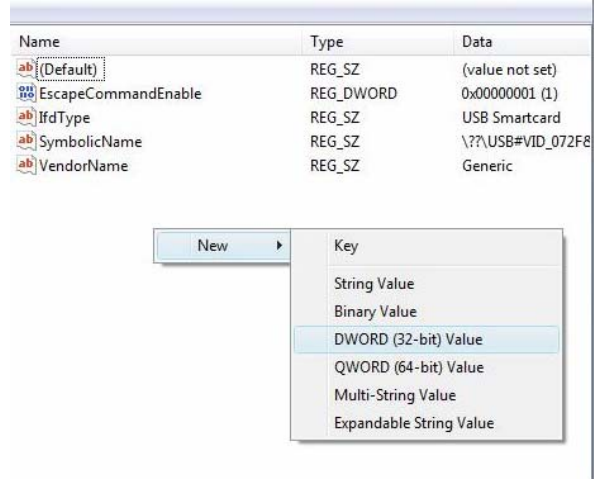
| Name | Type | Data |
|---|---|---|
| ab (Default) | REG_SZ | (value not set) |
| EscapeCommandEnable | REG_DWORD | 0x00000001 (1) |
| ab IfdType | REG_SZ | USB Smartcard |
| ab SymbolicName | REG_SZ | \??\USB#VID_072F8 |
| ab VendorName | REG_SZ | Generic |

New

Key

String Value

Binary Value

DWORD (32-bit) Value

QWORD (64-bit) Value

Multi-String Value

Expandable String Value